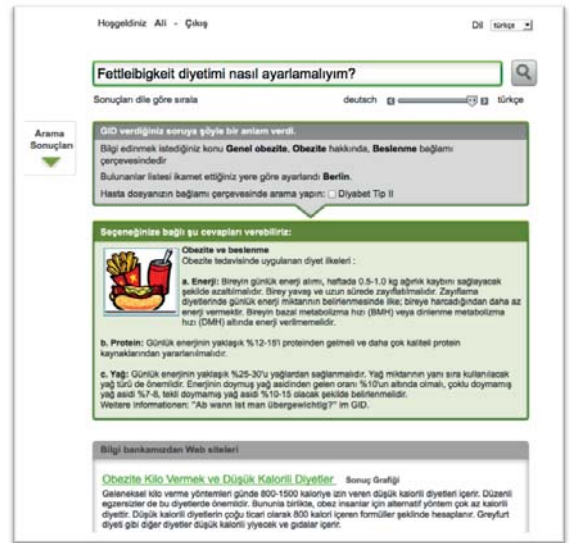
Hoşgeldiniz Ali - Çıkış

Dil türkçe

Fettleibigkeit diyetimi nasıl ayarlamalıyım?

Sonuçları dile göre sırala

deutsch türkçe

Arama Sonuçları

GID verdiğiniz soruya şöyle bir anlam verdi.

Bilgi edinmek istediğiniz konu Genel obezite, Obezite hakkında, Beslenme bağlamı çerçevesindedir

Bulunanlar listesi ikamet ettiğiniz yere göre ayarlandı Berlin.

Hasta dosyanızın bağlamı çerçevesinde arama yapın: Diyabet Tip II

Seçeneğinize bağlı şu cevapları verebiliriz:

Obezite ve beslenme
Obezite tedavisinde uygulanan diyet ilkeleri :

a. Enerji: Bireyin günlük enerji alımı, haftada 0.5-1.0 kg ağırlık kaybını sağlayacak şekilde azaltılmalıdır. Birey yavaş ve uzun sürede zayıflatılmalıdır. Zayıflama diyetlerinde günlük enerji miktarının belirlenmesinde ilke; bireye harcadığından daha az enerji vermektir. Bireyin bazal metabolizma hızı (BMH) veya dinlenme metabolizma hızı (DMH) altında enerji verilmemelidir.

b. Protein: Günlük enerjinin yaklaşık %12-15'i proteinden gelmeli ve daha çok kaliteli protein kaynaklarından yararlanılmalıdır.

c. Yağ: Günlük enerjinin yaklaşık %25-30'u yağlardan sağlanmalıdır. Yağ miktarının yanı sıra kullanılacak yağ türü de önemlidir. Enerjinin doymuş yağ asidinden gelen oranı %10'un altında olmalı, çoklu doymamış yağ asidi %7-8, tekli doymamış yağ asidi %10-15 olacak şekilde belirlenmelidir.
Weitere Informationen: "Ab wann ist man übergewichtig?" im GID.

Bilgi bankamızdan Web siteleri

Obezite Kilo Vermek ve Düşük Kalorili Diyetler Sonuç Grafiği

Geleneksel kilo verme yöntemleri günde 800-1500 kaloriye izin veren düşük kalorili diyetleri içerir. Düzenli egzersizler de bu diyetlerde önemlidir. Bununla birlikte, obez insanlar için alternatif yöntem çok az kalorili diyettir. Düşük kalorili diyetlerin çoğu ticari olarak 800 kalori içeren formüller şeklinde hesaplanır. Greyfurt diyeti gibi diğer diyetler düşük kalorili yiyecek ve gıdalar içerir.